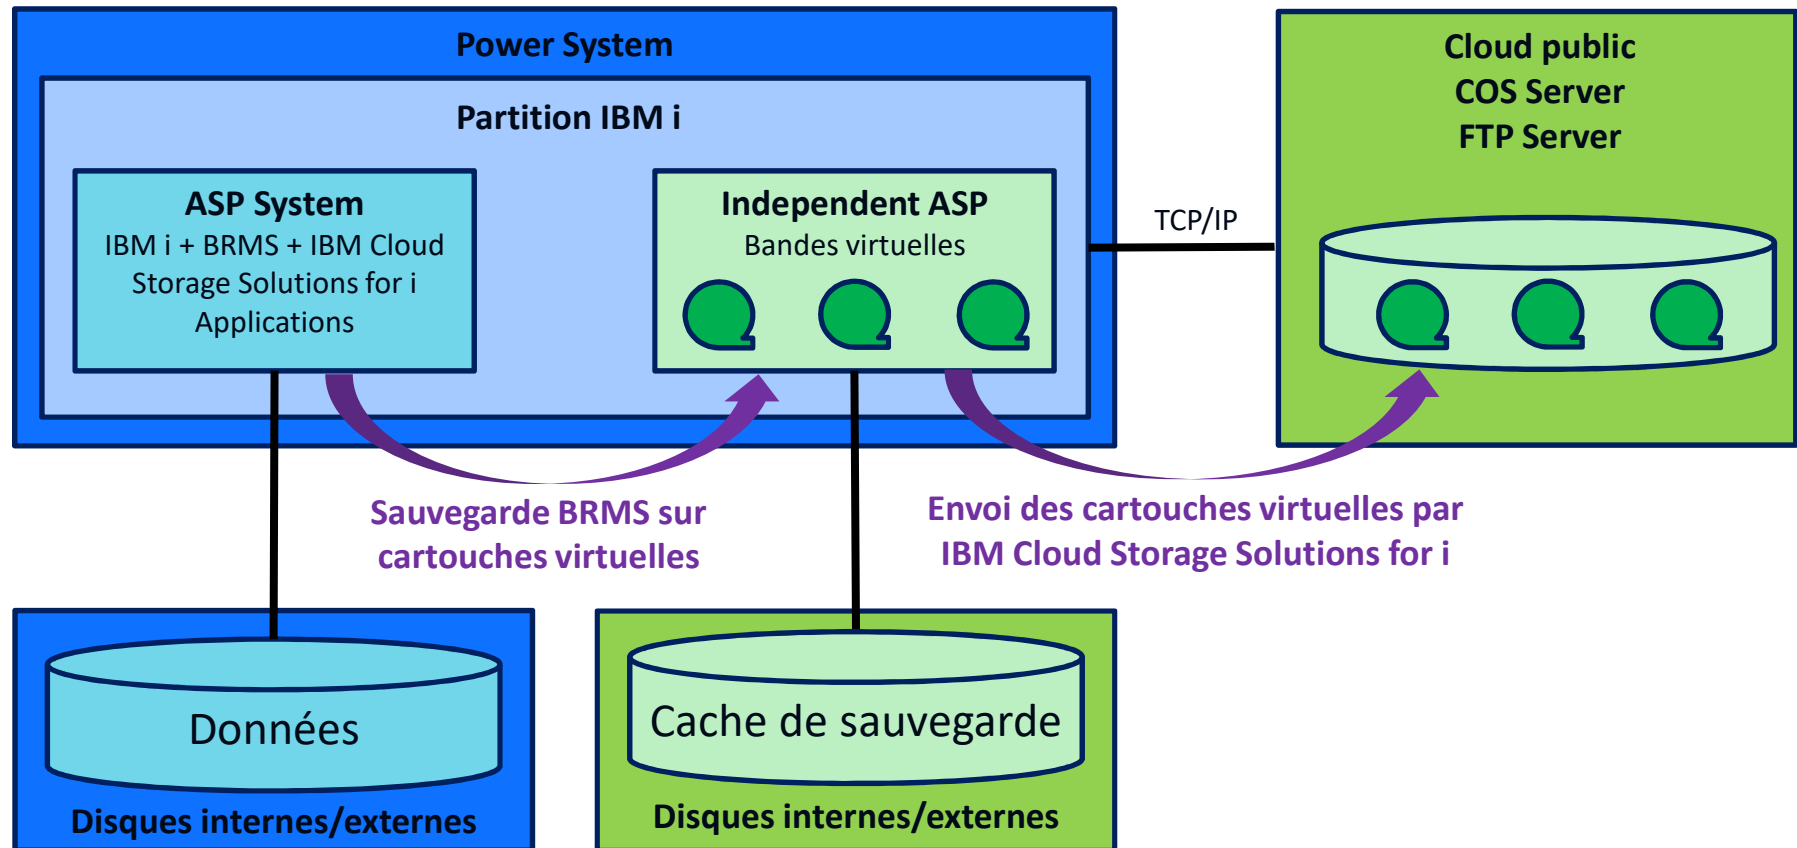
Power System

Partition IBM i

ASP System
IBM i + BRMS + IBM Cloud Storage Solutions for i Applications

Independent ASP
Bandes virtuelles

TCP/IP

Cloud public
COS Server
FTP Server

Sauvegarde BRMS sur cartouches virtuelles

Envoi des cartouches virtuelles par IBM Cloud Storage Solutions for i

Données

Disques internes/externes

Cache de sauvegarde

Disques internes/externes